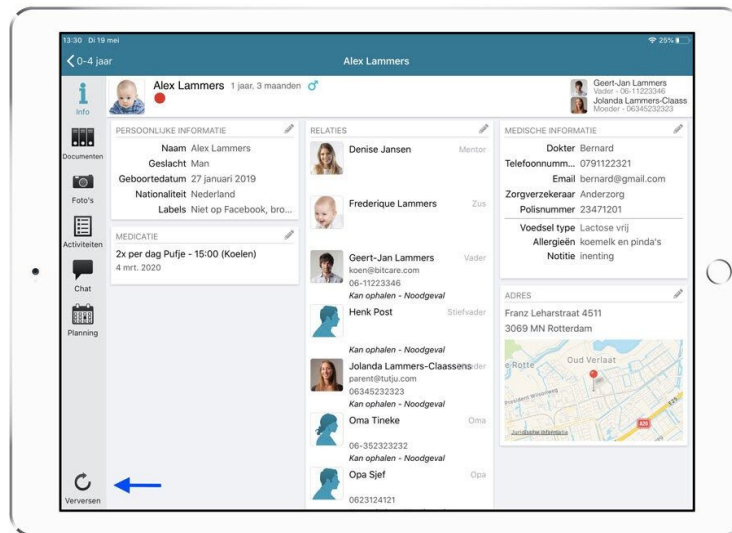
13:30 Di 19 mei
25%
0-4 jaar
Alex Lammers

Info
Documenten
Foto's
Activiteiten
Chat
Planning
Verversen

Alex Lammers 1 jaar, 3 maanden ♂

Geert-Jan Lammers
Vader - 06-11223346
Jolanda Lammers-Claass
Moeder - 06345232323

PERSOONLIJKE INFORMATIE
Naam Alex Lammers
Geslacht Man
Geboortedatum 27 januari 2019
Nationaliteit Nederland
Labels Niet op Facebook, bro...

MEDICATIE
2x per dag Pufje - 15:00 (Koelen)
4 mrt. 2020

RELATIES
Denise Jansen Mentor
Frederique Lammers Zus
Geert-Jan Lammers Vader
koen@bitcare.com
06-11223346
Kan ophalen - Noodgeval
Henk Post Stiefvader
Kan ophalen - Noodgeval
Jolanda Lammers-Claassens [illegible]der
parent@tutju.com
06345232323
Kan ophalen - Noodgeval
Oma Tineke Oma
06-352323232
Kan ophalen - Noodgeval
Opa Sjef Opa
0623124121

MEDISCHE INFORMATIE
Dokter Bernard
Telefoonnumm... 0791122321
Email bernard@gmail.com
Zorgverzekeraar Anderzorg
Polisnummer 23471201
Voedsel type Lactose vrij
Allergieën koemelk en pinda's
Notitie inenting

ADRES
Franz Leharstraat 4511
3069 MN Rotterdam
Oud Verlaat
e Rotte
A20